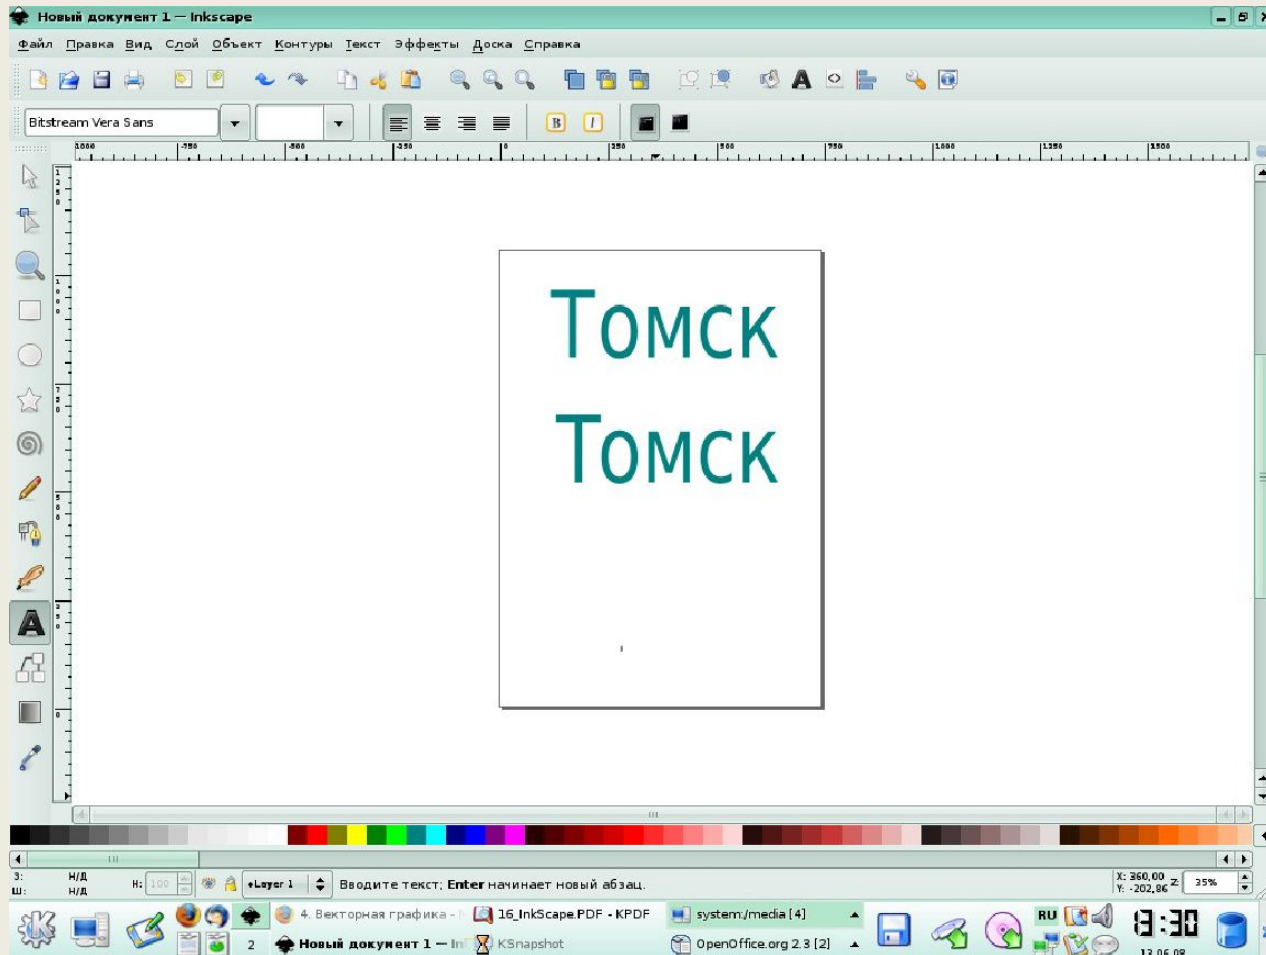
Новый документ 1 — Inkscape

Файл Правка Вид Слой Объект Контуры Текст Эффекты Доска Справка

Bitstream Vera Sans

Томск

Томск

З: Н/Д
Ш: Н/Д

Layer 1

Вводите текст; Enter начинает новый абзац.

X: 360,00
Y: -202,86

35%

4. Векторная графика -

16_InkScape.PDF - KPDF

system:/media [4]

Новый документ 1 — In

KSnapshot

OpenOffice.org 2.3 [2]

2

RU

13:30

13.06.08